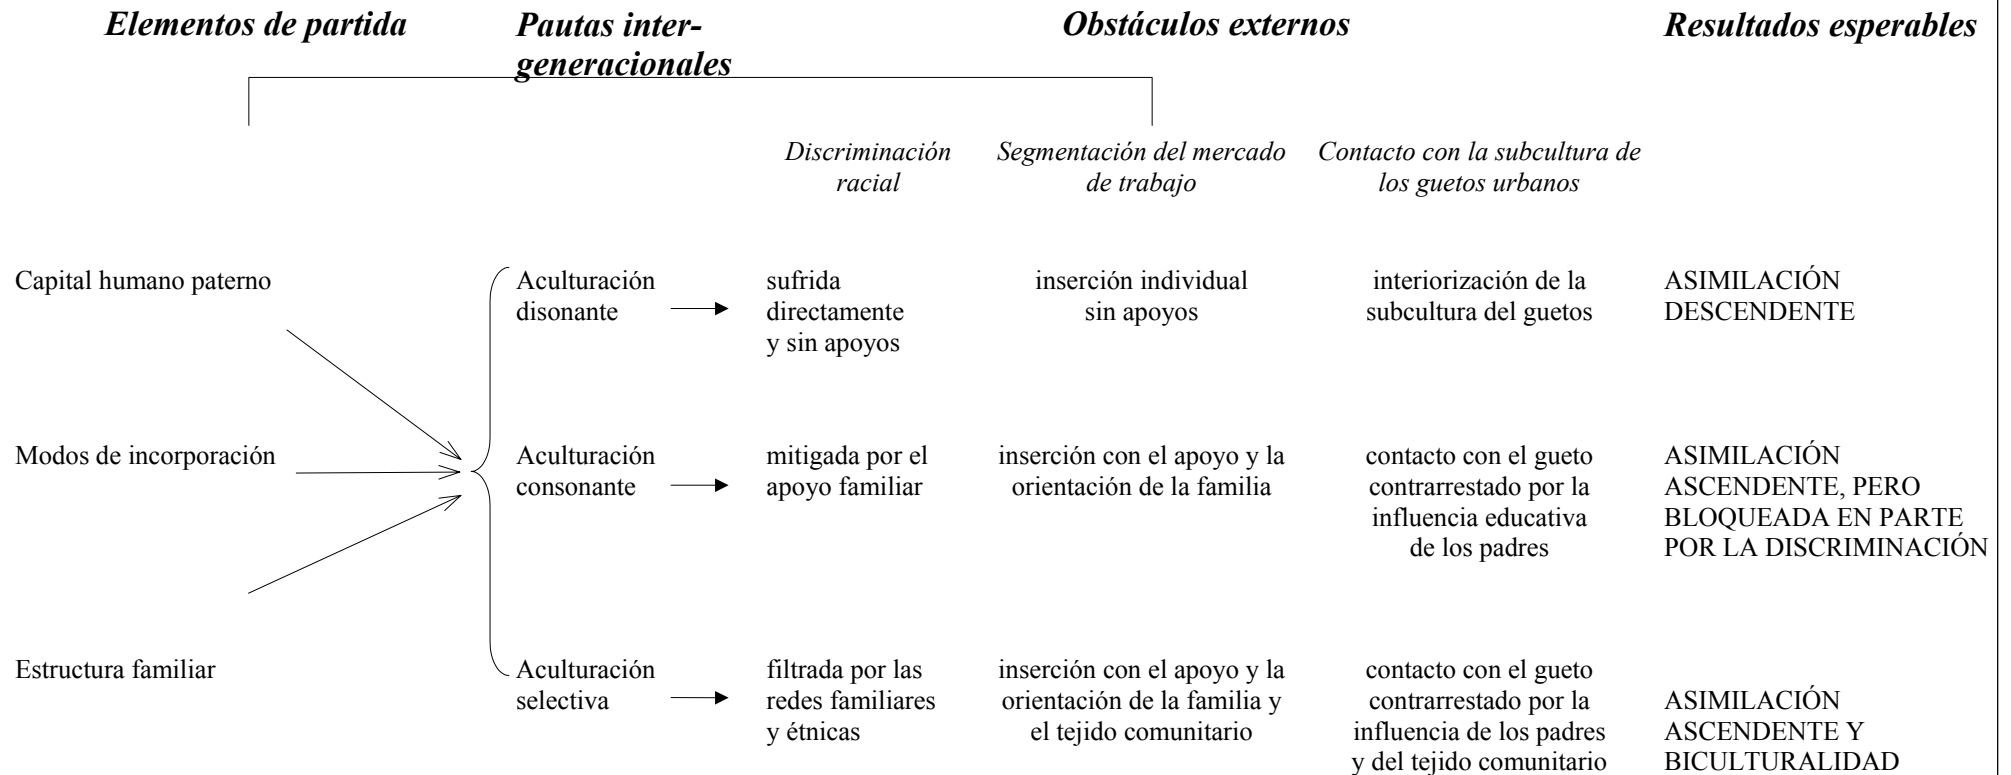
*Elementos de partida* | *Pautas intergeneracionales* | *Obstáculos externos* | *Resultados esperables*

| | | *Discriminación racial* | *Segmentación del mercado de trabajo* | *Contacto con la subcultura de los guetos urbanos* | |
|---|---|---|---|---|---|
| Capital humano paterno | Aculturación disonante | sufrida directamente y sin apoyos | inserción individual sin apoyos | interiorización de la subcultura del guetos | ASIMILACIÓN DESCENDENTE |
| Modos de incorporación | Aculturación consonante | mitigada por el apoyo familiar | inserción con el apoyo y la orientación de la familia | contacto con el gueto contrarrestado por la influencia educativa de los padres | ASIMILACIÓN ASCENDENTE, PERO BLOQUEADA EN PARTE POR LA DISCRIMINACIÓN |
| Estructura familiar | Aculturación selectiva | filtrada por las redes familiares y étnicas | inserción con el apoyo y la orientación de la familia y el tejido comunitario | contacto con el gueto contrarrestado por la influencia de los padres y del tejido comunitario | ASIMILACIÓN ASCENDENTE Y BICULTURALIDAD |